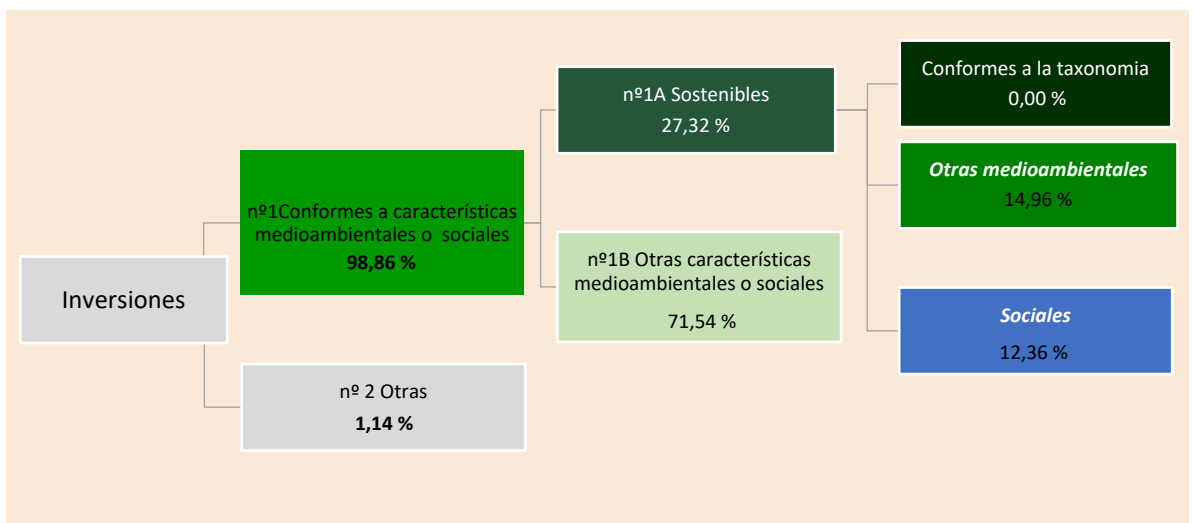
Inversiones

nº1Conformes a características medioambientales o sociales
98,86 %

nº 2 Otras
1,14 %

nº1A Sostenibles
27,32 %

nº1B Otras características medioambientales o sociales
71,54 %

Conformes a la taxonomia
0,00 %

Otras medioambientales
14,96 %

Sociales
12,36 %